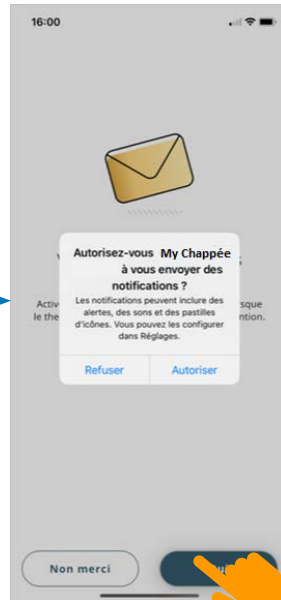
16:00

Autorisez-vous My Chappée à vous envoyer des notifications ?

Les notifications peuvent inclure des alertes, des sons et des pastilles d'icônes. Vous pouvez les configurer dans Réglages.

Refuser

Autoriser

V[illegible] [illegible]s

Activ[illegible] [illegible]sque le the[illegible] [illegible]ntion.

Non merci

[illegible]